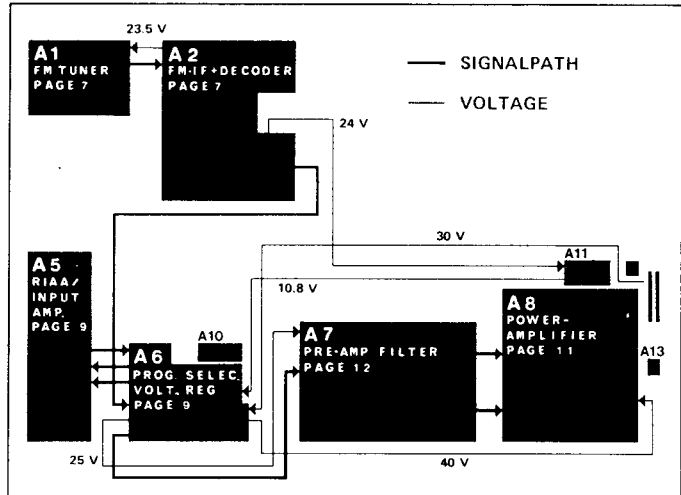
23.5 V

A1
FM TUNER
PAGE 7

A2
FM-IF+DECODER
PAGE 7

SIGNALPATH

VOLTAGE

24 V

30 V

A11

10.8 V

A5
RIAA/
INPUT
AMP.
PAGE 9

A10

A6
PROG. SELEC.
VOLT. REG
PAGE 9

A7
PRE-AMP FILTER
PAGE 12

A8
POWER-
AMPLIFIER
PAGE 11

A13

25 V

40 V